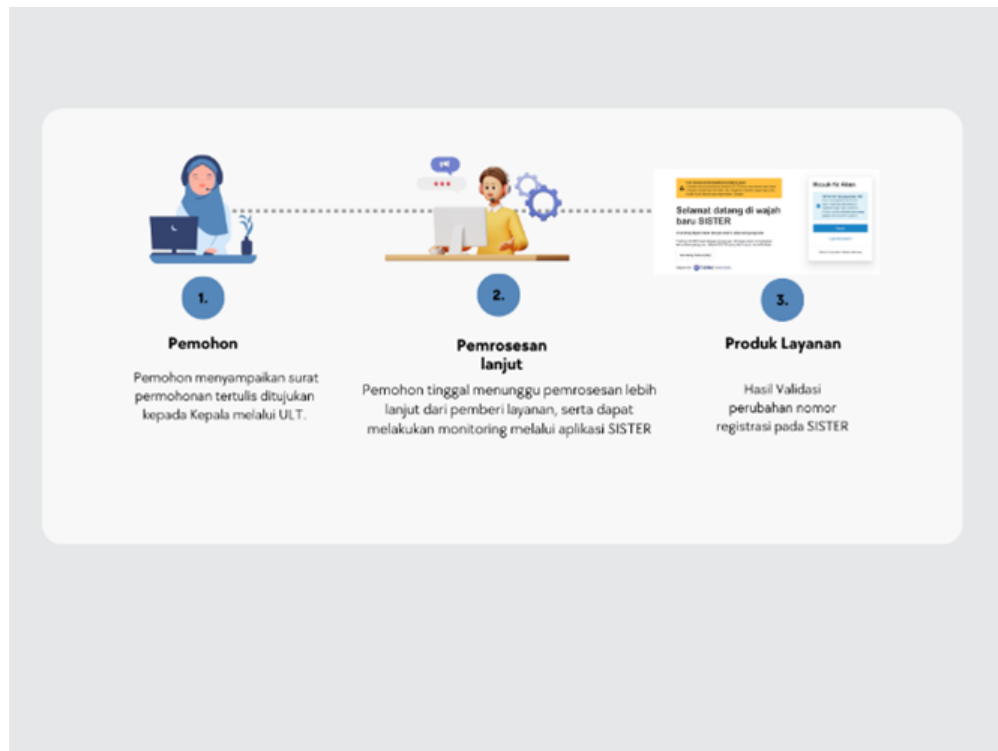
Selamat datang di wajah baru SISTER

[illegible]

1.

Pemohon

Pemohon menyampaikan surat permohonan tertulis ditujukan kepada Kepala melalui ULT.

2.

Pemrosesan lanjut

Pemohon tinggal menunggu pemrosesan lebih lanjut dari pemberi layanan, serta dapat melakukan monitoring melalui aplikasi SISTER

3.

Produk Layanan

Hasil Validasi perubahan nomor registrasi pada SISTER